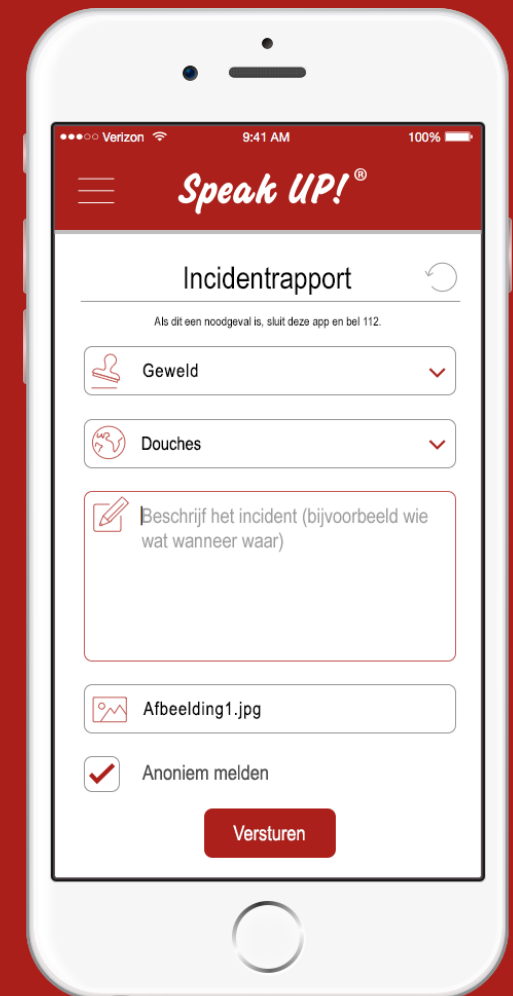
●●●○○ Verizon 9:41 AM 100%

Speak UP!®

Incidentrapport

Als dit een noodgeval is, sluit deze app en bel 112.

Geweld

Douches

Beschrijf het incident (bijvoorbeeld wie wat wanneer waar)

Afbeelding1.jpg

Anoniem melden

Versturen